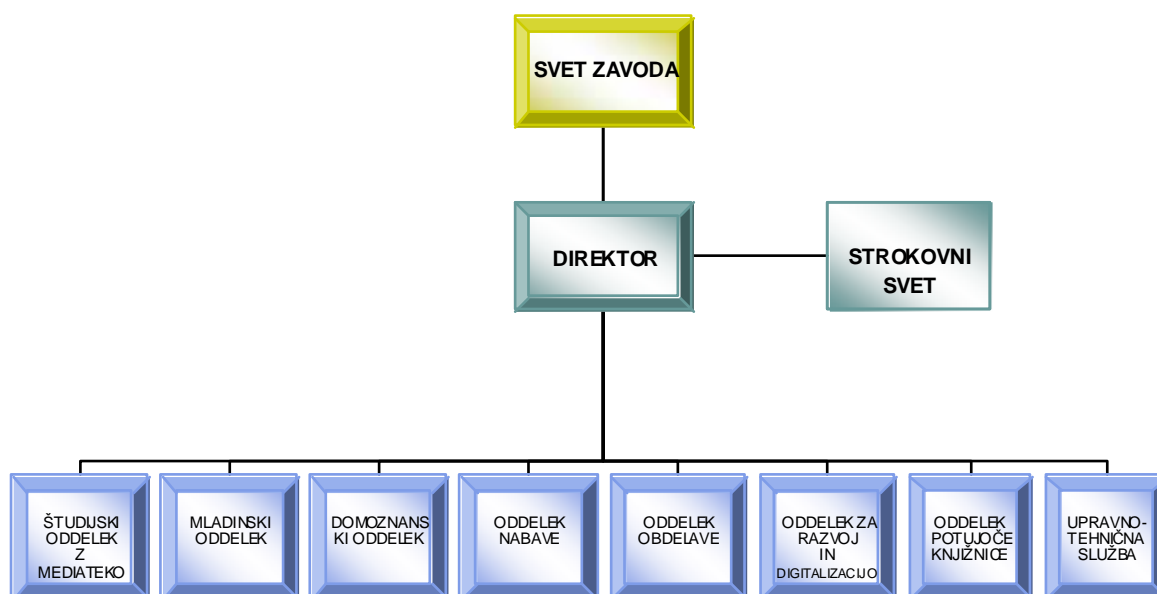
SVET ZAVODA

DIREKTOR

STROKOVNI SVET

ŠTUDIJSKI ODDELEK Z MEDIATEKO

MLADINSKI ODDELEK

DOMOZNANS KI ODDELEK

ODDELEK NABAVE

ODDELEK OBDELAVE

ODDELEK ZA RAZVOJ IN DIGITALIZACIJO

ODDELEK POTUJOČE KNJIŽNICE

UPRAVNO-TEHNIČNA SLUŽBA